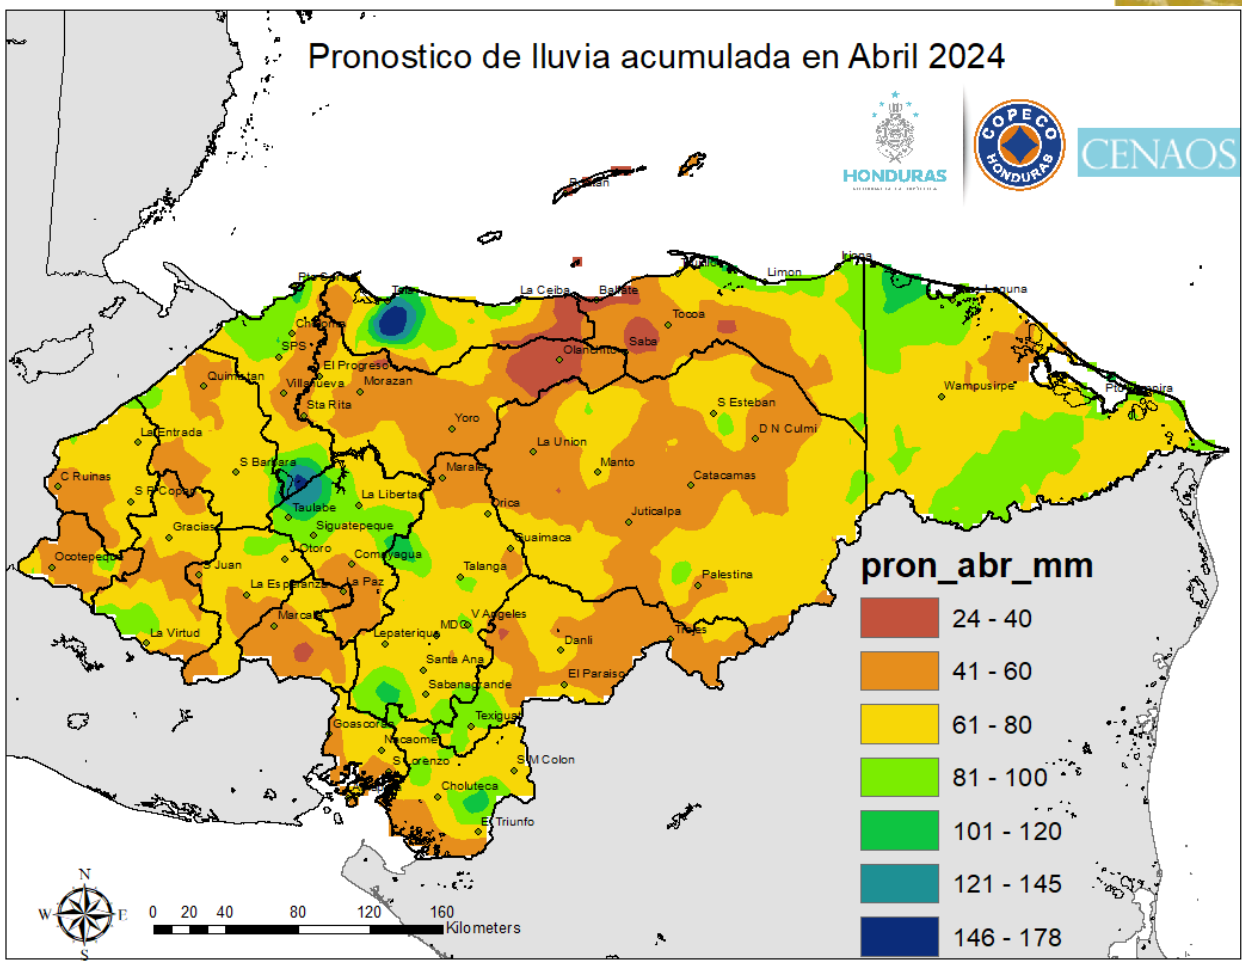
Pronostico de lluvia acumulada en Abril 2024

HONDURAS

COPECO HONDURAS

CENAOS

Roatan
Pto Cortes
Tela
La Ceiba
Balfate
Trujillo
Limon
Iriona
B. Laguna
Choloma
SPS
Tocoa
Saba
Olanchito
El Progreso
Quimistan
Villanueva
Morazan
Wampusirpe
Pto Lempira
Sta Rita
S Esteban
Yoro
La Entrada
D N Culmi
La Union
S Barbara
Manto
C Ruinas
Marale
Catacamas
S R Copan
La Libertad
Orica
Taulabe
Juticalpa
Gracias
Siguatepeque
Guaimaca
J Otoro
Ocotepeque
Comayagua
S Juan
Talanga
Palestina
La Esperanza
La Paz
V Angeles
Marcala
MDC
Danli
Trojes
La Virtud
Lepaterique
Santa Ana
El Paraiso
Sabanagrande
Texiguat
Goascoran
Nacaome
S Lorenzo
S M Colon
Choluteca
E Triunfo

pron_abr_mm
24 - 40
41 - 60
61 - 80
81 - 100
101 - 120
121 - 145
146 - 178

N
W
E
S

0 20 40 80 120 160 Kilometers